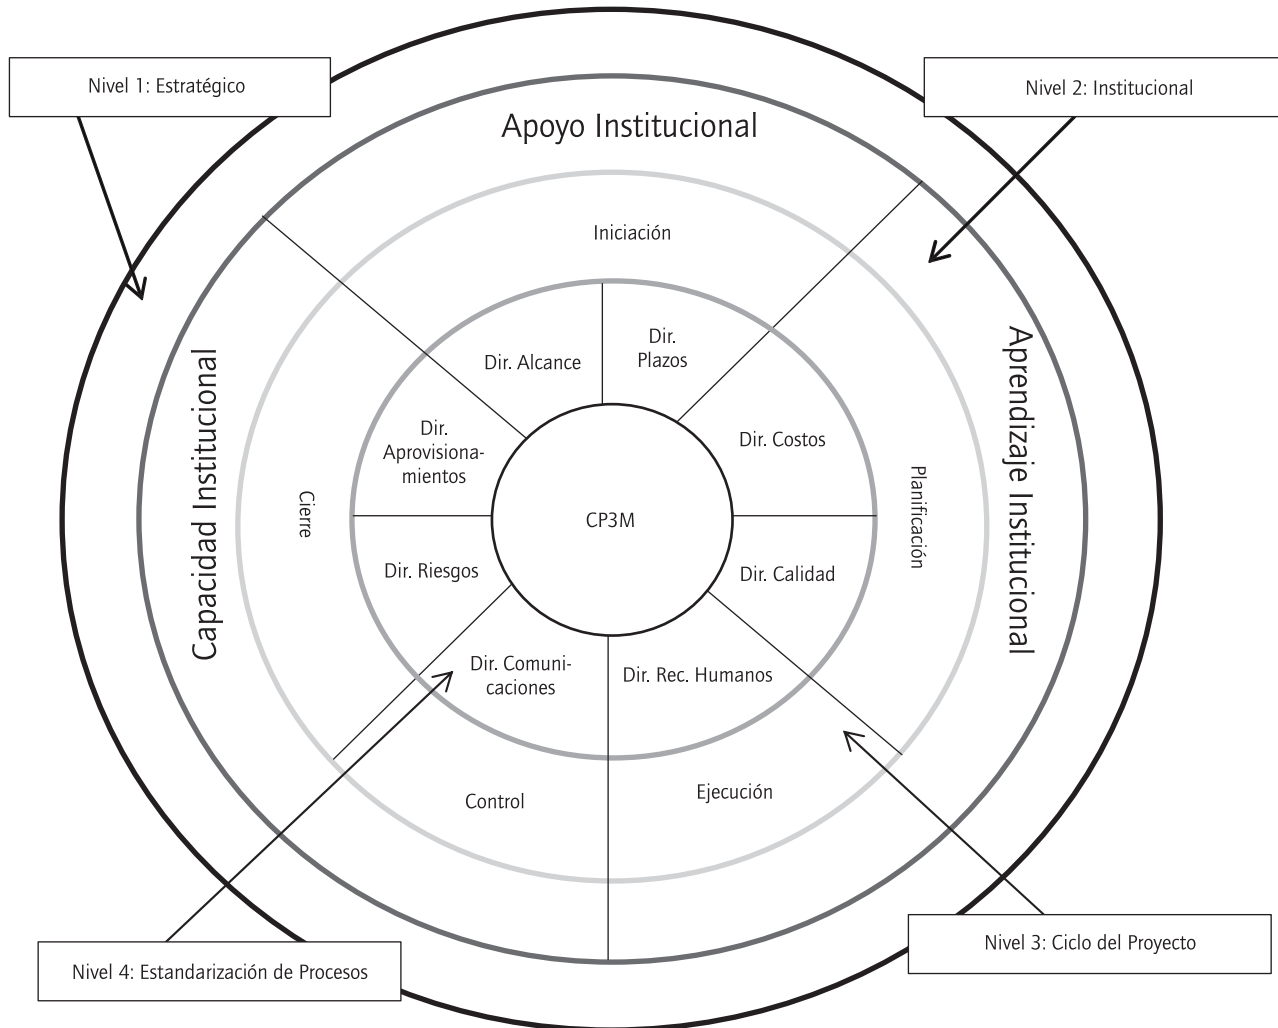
Nivel 1: Estratégico

Nivel 2: Institucional

Apoyo Institucional

Iniciación

Capacidad Institucional

Aprendizaje Institucional

Dir. Alcance

Dir. Plazos

Dir. Aprovisionamientos

Dir. Costos

Cierre

CP3M

Planificación

Dir. Riesgos

Dir. Calidad

Dir. Comunicaciones

Dir. Rec. Humanos

Control

Ejecución

Nivel 4: Estandarización de Procesos

Nivel 3: Ciclo del Proyecto